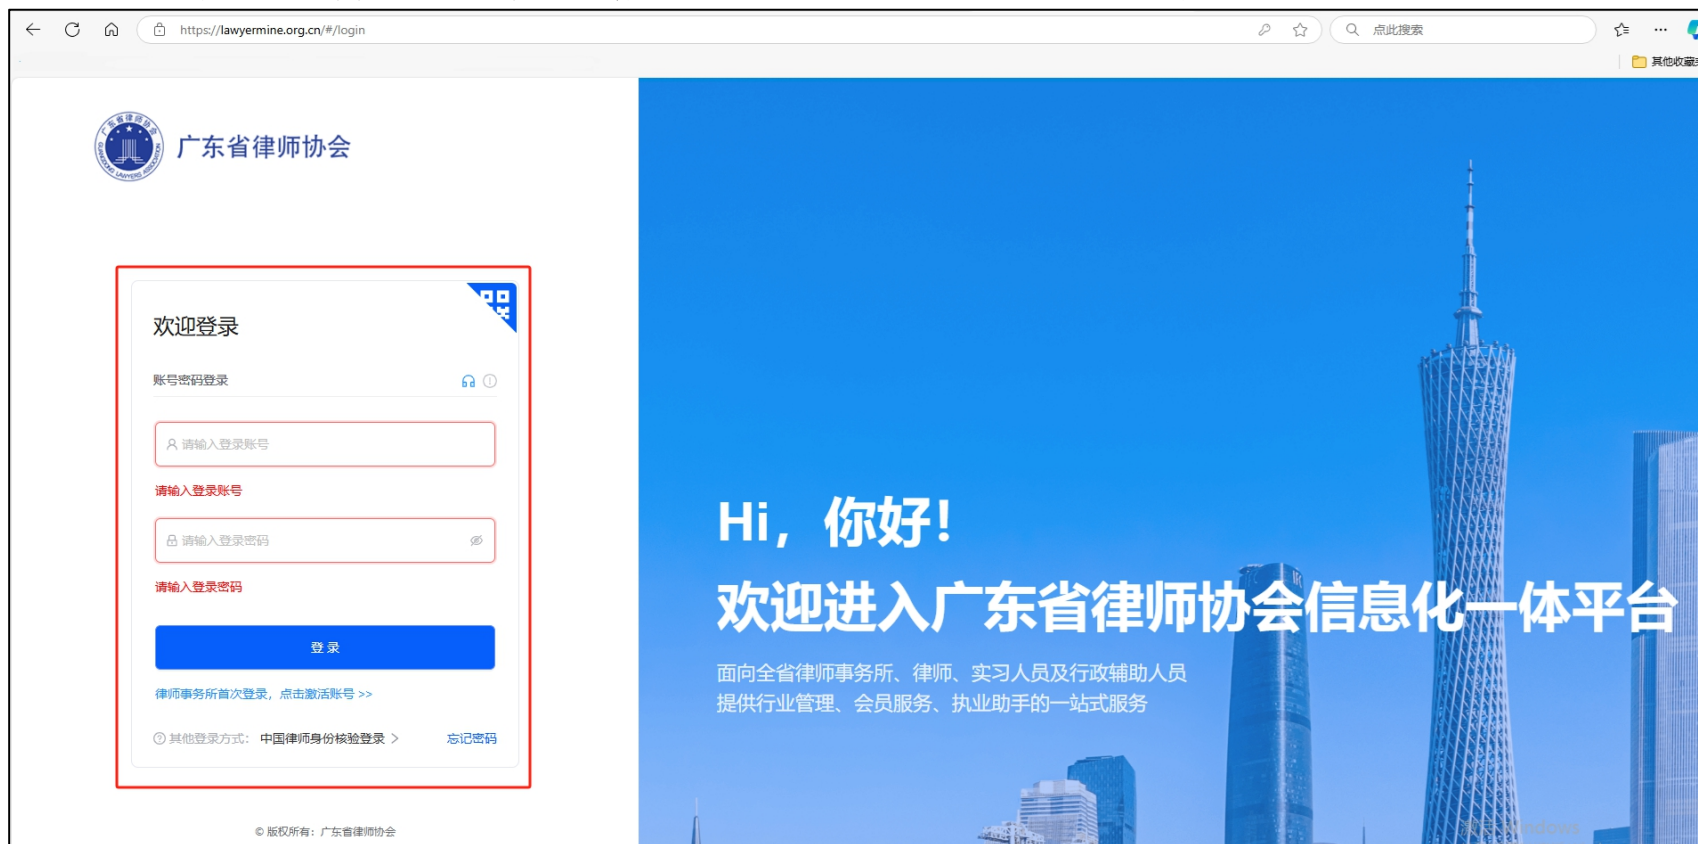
https://lawyermine.org.cn/#/login

点此搜索

其他收藏

广东省律师协会

欢迎登录

账号密码登录

请输入登录账号

请输入登录账号

请输入登录密码

请输入登录密码

登录

律师事务所首次登录，点击激活账号 >>

其他登录方式：中国律师身份核验登录 >

忘记密码

© 版权所有：广东省律师协会

Hi，你好！

欢迎进入广东省律师协会信息化一体平台

面向全省律师事务所、律师、实习人员及行政辅助人员
提供行业管理、会员服务、执业助手的一站式服务